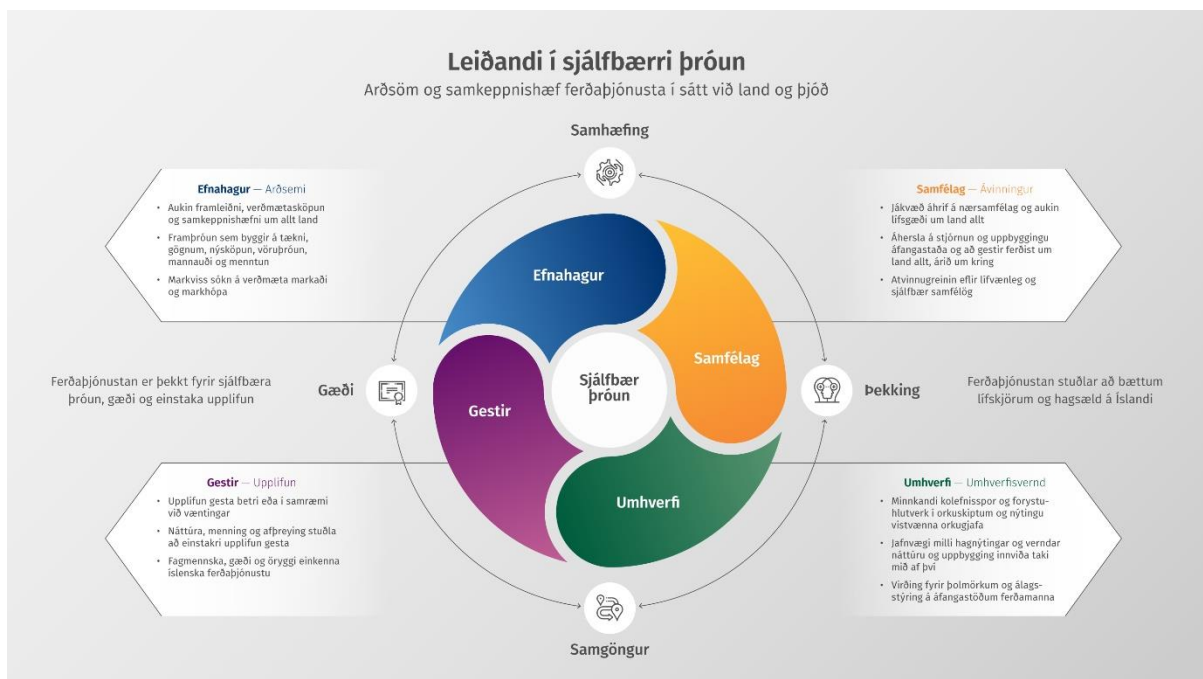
Leiðandi í sjálfbærri þróun

Arðsöm og samkeppnishæf ferðaþjónusta í sátt við land og þjóð

Samhæfing

Efnahagur — Arðsemi

- Aukin framleiðni, verðmætasköpun og samkeppnishæfni um allt land
- Framþróun sem byggir á tækni, gögnum, nýsköpun, vöruþróun, mannauði og menntun
- Markviss sókn á verðmæta markaði og markhópa

Samfélag — Ávinningur

- Jákvæð áhrif á nærsamfélag og aukin lífsgæði um land allt
- Áhersla á stjórnun og uppbyggingu áfangastaða og að gestir ferðist um land allt, árið um kring
- Atvinnugreinin efli lífvænleg og sjálfbær samfélög

Efnahagur

Samfélag

Sjálfbær þróun

Gestir

Umhverfi

Ferðaþjónustan er þekkt fyrir sjálfbæra þróun, gæði og einstaka upplifun

Gæði

Þekking

Ferðaþjónustan stuðlar að bættum lífskjörum og hagsæld á Íslandi

Gestir — Upplifun

- Upplifun gesta betri eða í samræmi við væntingar
- Náttúra, menning og afþreying stuðla að einstakri upplifun gesta
- Fagmennska, gæði og öryggi einkenna íslenska ferðaþjónustu

Umhverfi — Umhverfisvernd

- Minnkandi kolefnisspor og forystuhlutverk í orkuskiptum og nýtingu vistvænna orkugjafa
- Jafnvægi milli hagnýtingar og verndar náttúru og uppbygging innviða taki mið af því
- Virðing fyrir þolmörkum og álagsstýring á áfangastöðum ferðamanna

Samgöngur